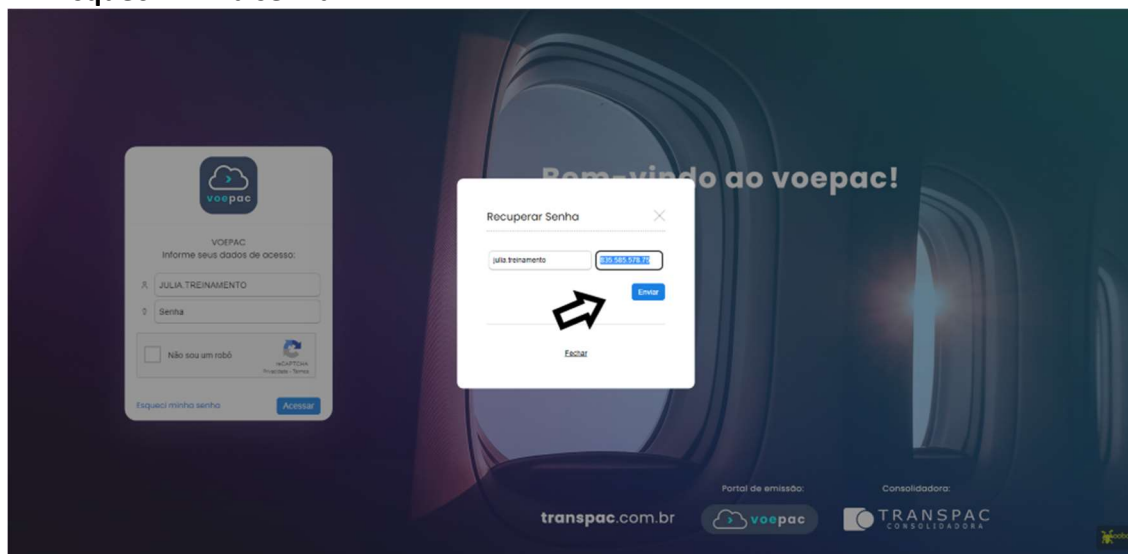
voepac

VOEPAC
Informe seus dados de acesso:

JULIA.TREINAMENTO

Senha

Não sou um robô

reCAPTCHA
Privacidade - Termos

Esqueci minha senha

Acessar

Bem-vindo ao voepac!

Recuperar Senha

julia.treinamento

835.585.578.75

Enviar

Fechar

Portal de emissão:

Consolidadora:

transpac.com.br

voepac

TRANSPAC
CONSOLIDADORA